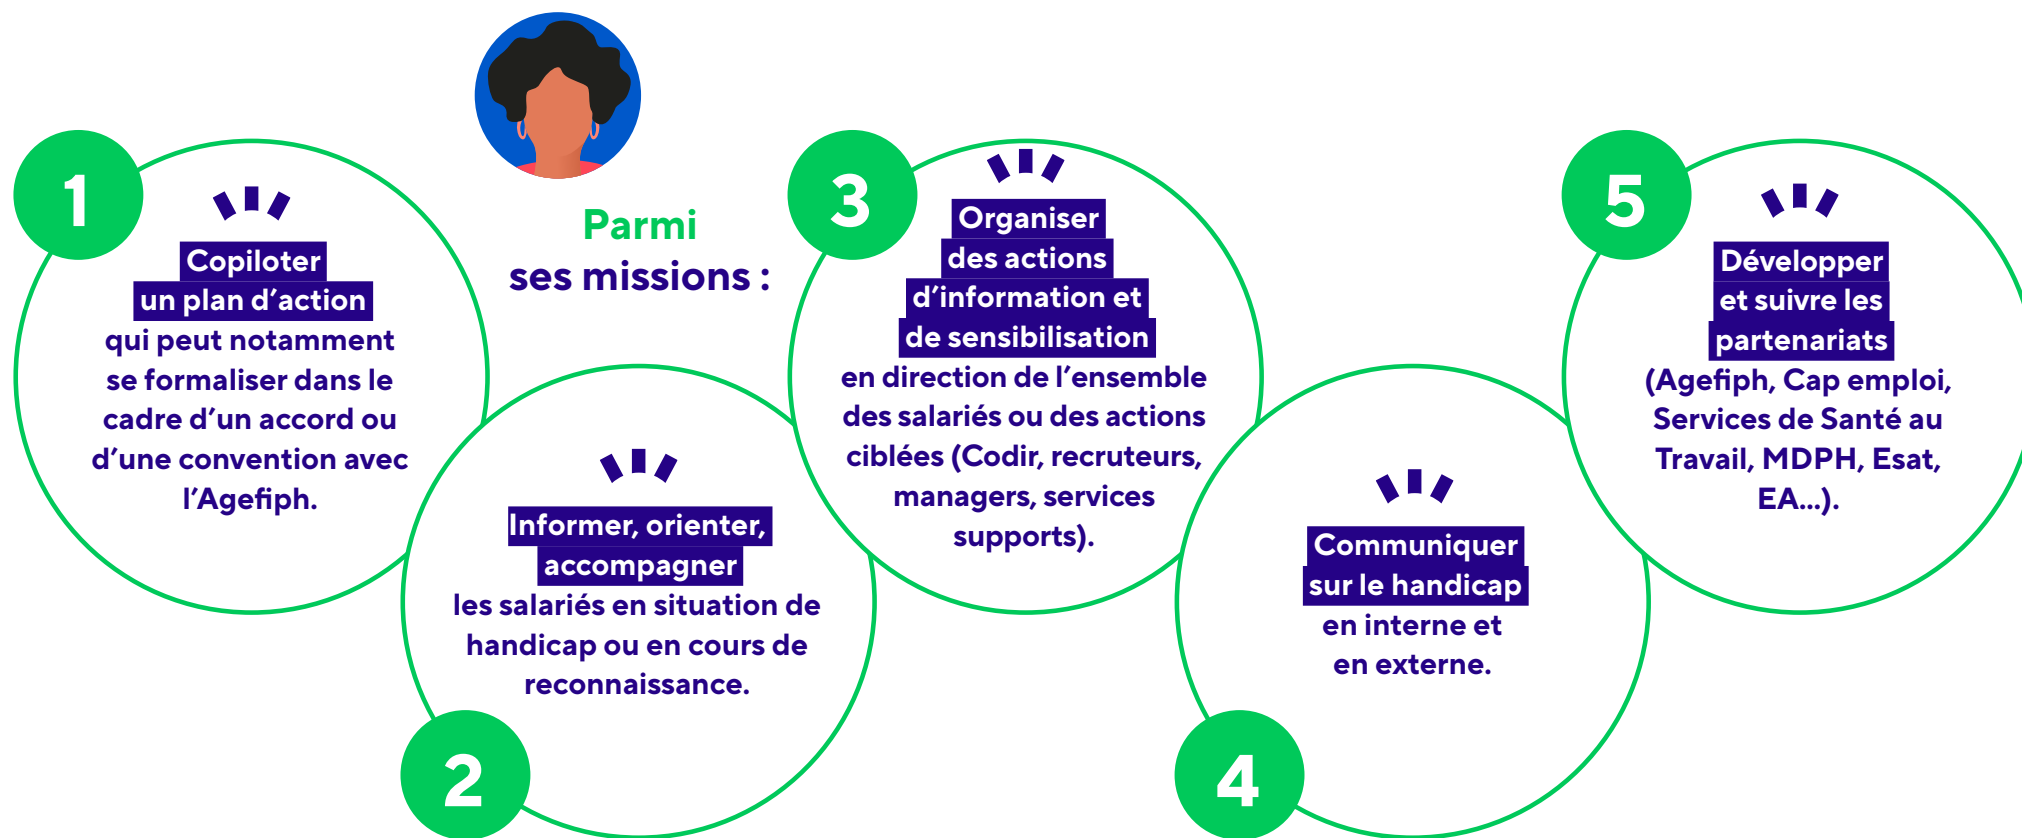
Parmi ses missions :

1

Copiloter un plan d'action qui peut notamment se formaliser dans le cadre d'un accord ou d'une convention avec l'Agefiph.

2

Informer, orienter, accompagner les salariés en situation de handicap ou en cours de reconnaissance.

3

Organiser des actions d'information et de sensibilisation en direction de l'ensemble des salariés ou des actions ciblées (Codir, recruteurs, managers, services supports).

4

Communiquer sur le handicap en interne et en externe.

5

Développer et suivre les partenariats (Agefiph, Cap emploi, Services de Santé au Travail, MDPH, Esat, EA...).